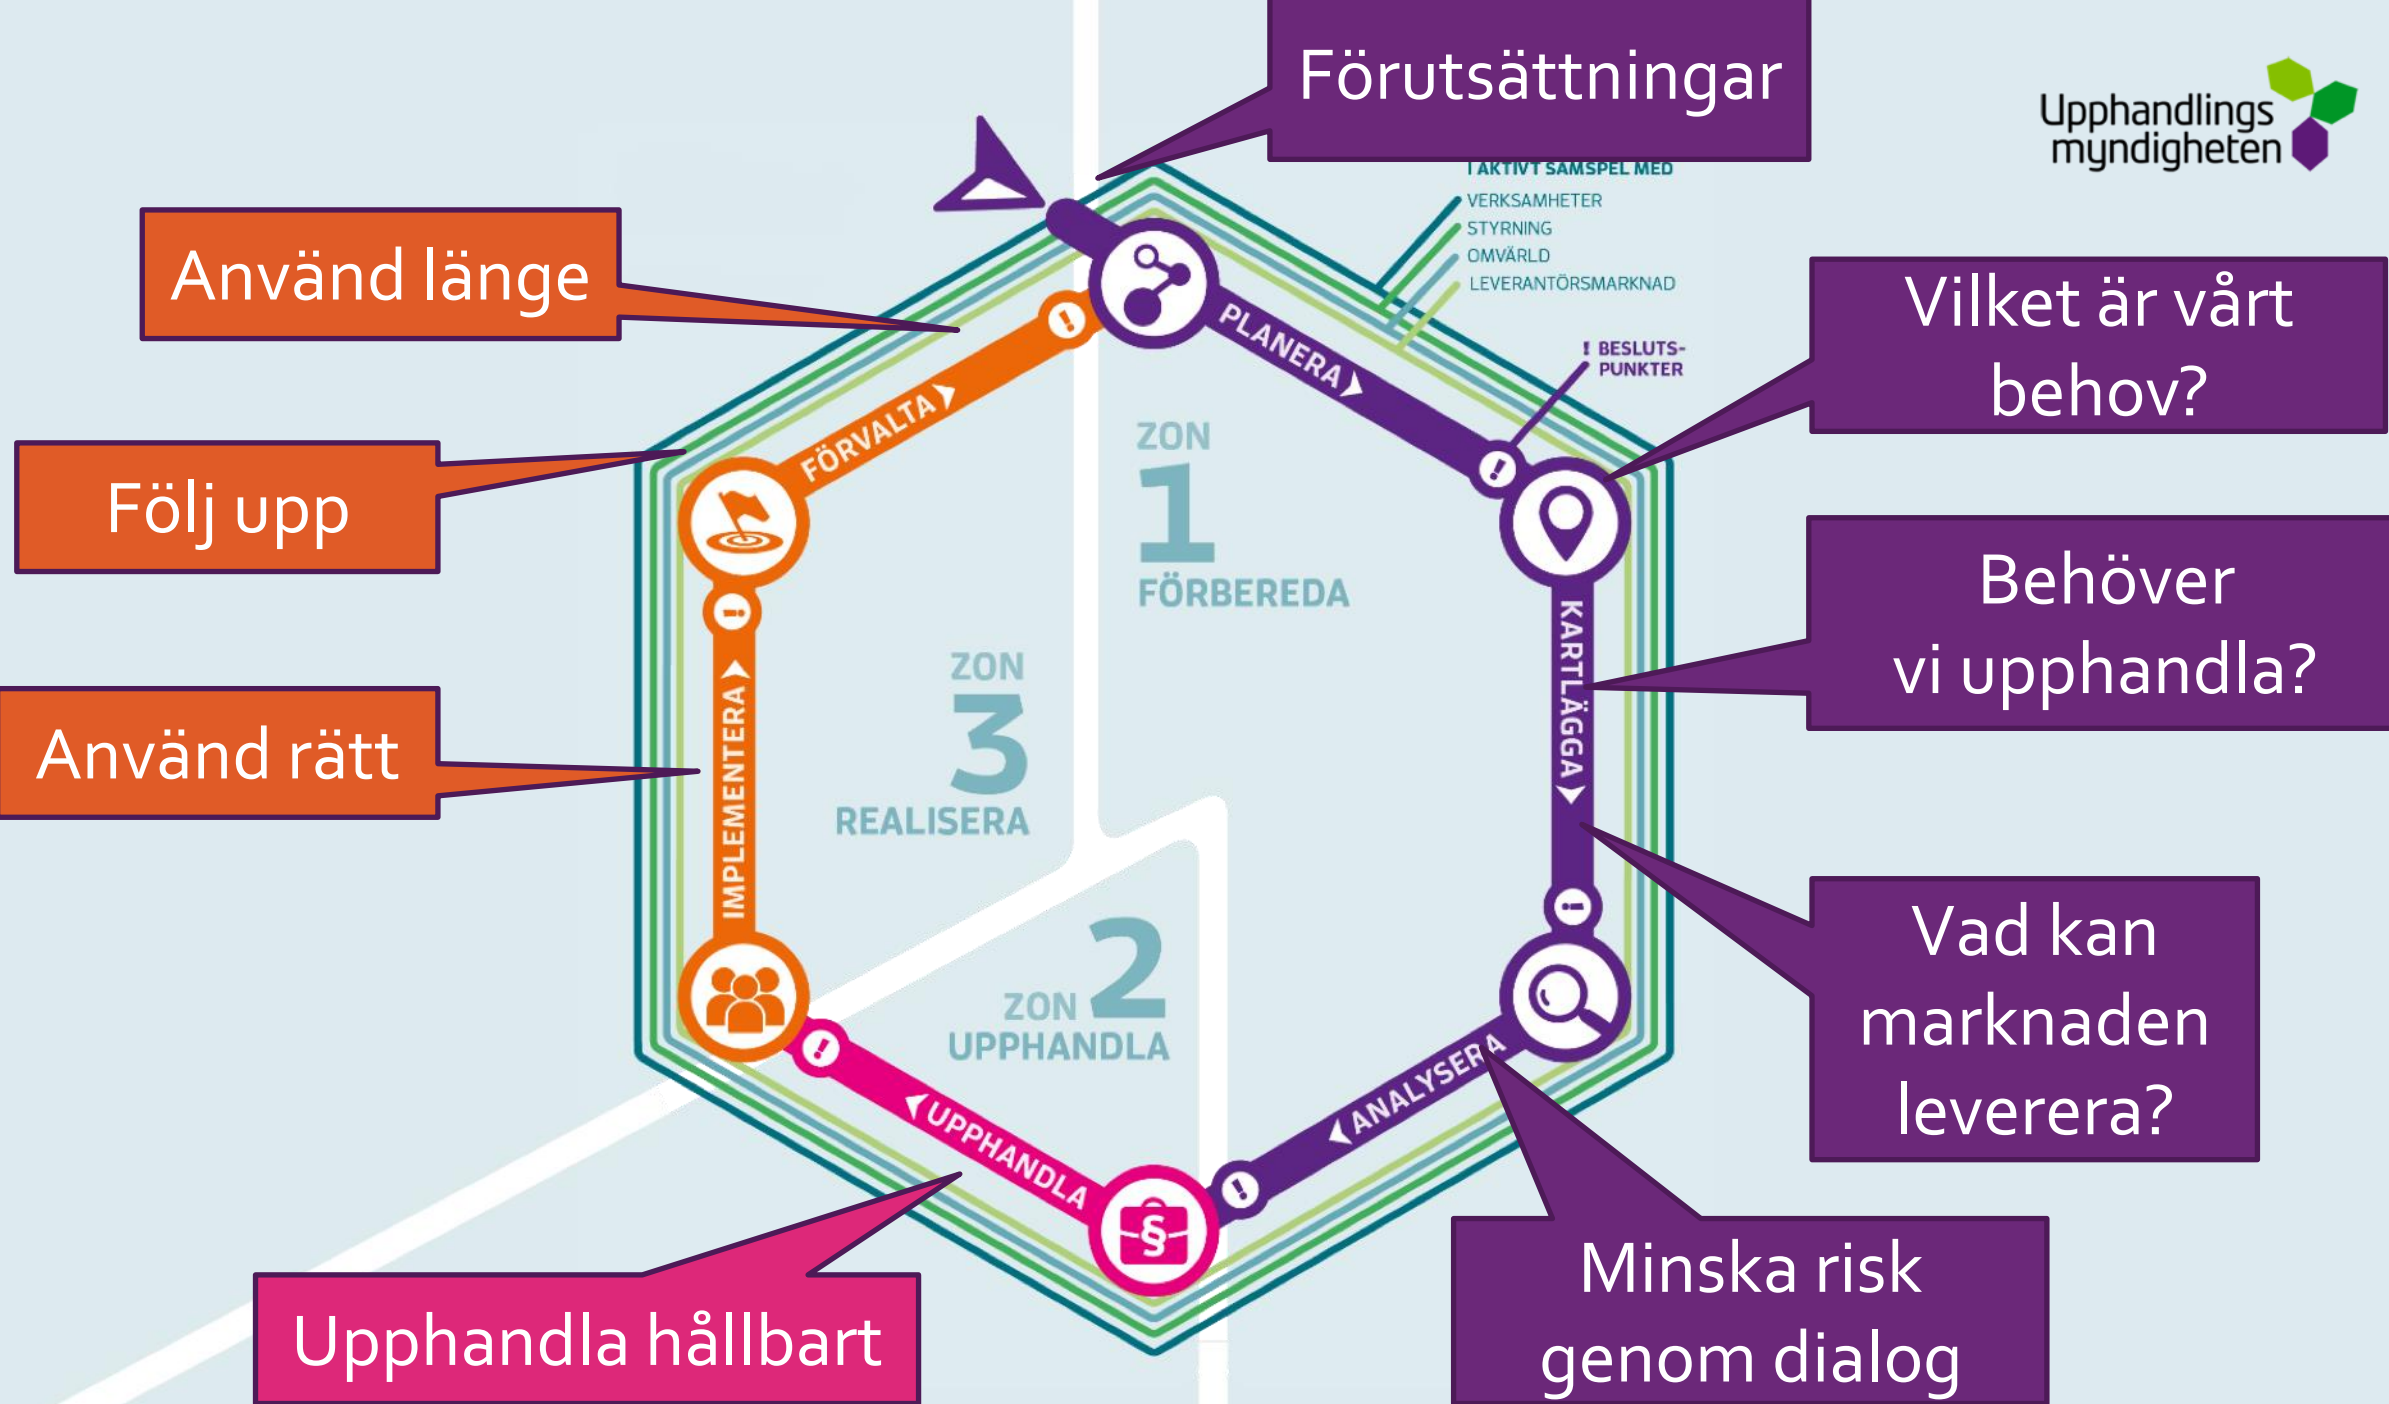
Förutsättningar

Upphandlings myndigheten

I AKTIVT SAMSPEL MED
VERKSAMHETER
STYRNING
OMVÄRLD
LEVERANTÖRSMARKNAD

Använd länge

Vilket är vårt behov?

! BESLUTS-PUNKTER

PLANERA

FÖRVALTA

Följ upp

ZON 1 FÖRBEREDA

Behöver vi upphandla?

KARTLÄGGA

ZON 3 REALISERA

IMPLEMENTERA

Använd rätt

Vad kan marknaden leverera?

ZON 2 UPPHANDLA

ANALYSERA

UPPHANDLA

Upphandla hållbart

Minska risk genom dialog